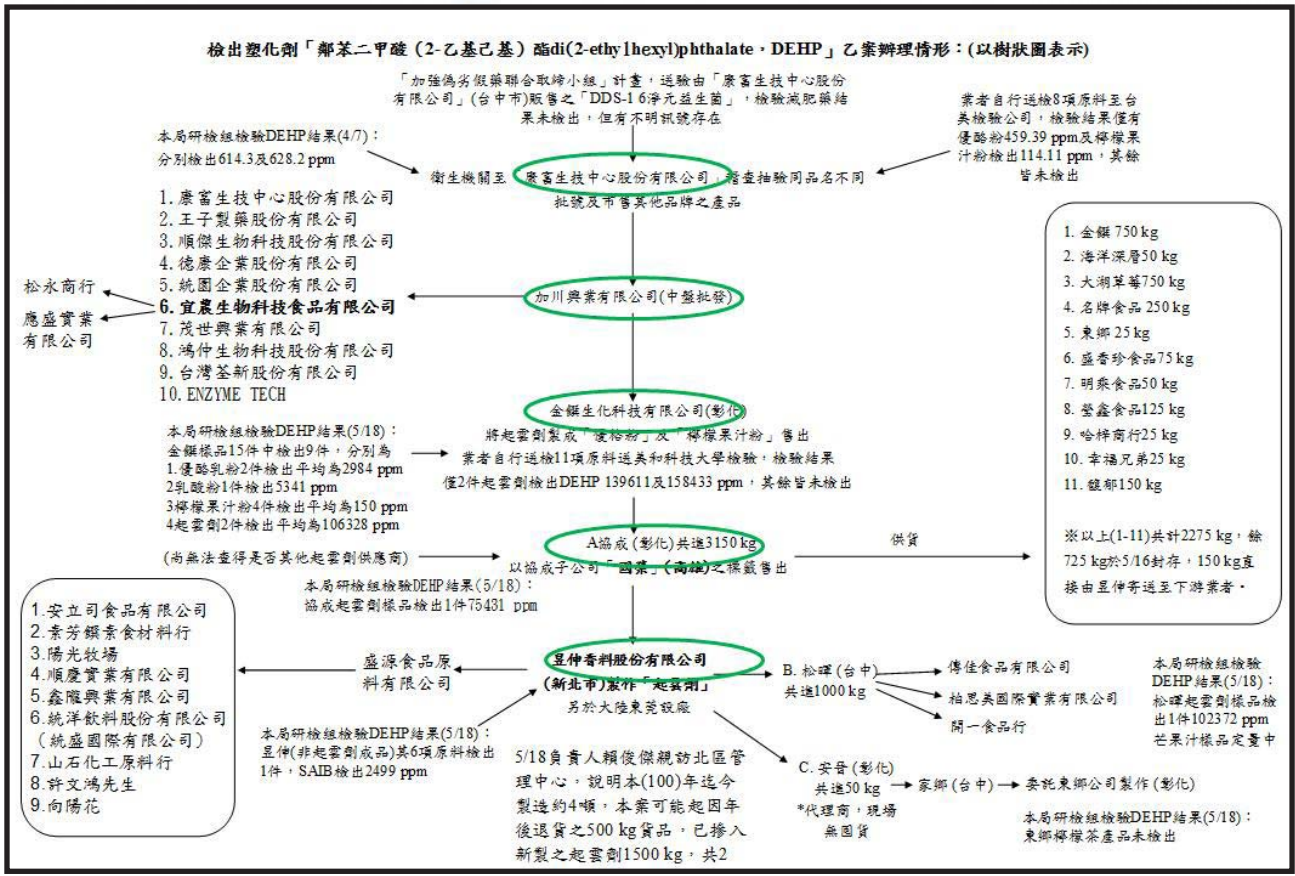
檢出塑化劑「鄰苯二甲酸（2-乙基己基）酯di(2-ethylhexyl)phthalate，DEHP」乙案辦理情形：(以樹狀圖表示)

「加強偽劣假藥聯合取締小組」計畫，送驗由「康富生技中心股份有限公司」(台中市)販售之「DDS-1 6淨元益生菌」，檢驗減肥藥結果未檢出，但有不明訊號存在

本局研檢組檢驗DEHP結果(4/7)：分別檢出614.3及628.2 ppm

業者自行送檢8項原料至台美檢驗公司，檢驗結果僅有優酪粉459.39 ppm及檸檬果汁粉檢出114.11 ppm，其餘皆未檢出

衛生機關至 康富生技中心股份有限公司 稽查抽驗同品名不同批號及市售其他品牌之產品

1. 康富生技中心股份有限公司
2. 王子製藥股份有限公司
3. 順傑生物科技股份有限公司
4. 德康企業股份有限公司
5. 統園企業股份有限公司
6. 宜晨生物科技食品有限公司
7. 茂世興業有限公司
8. 鴻仲生物科技股份有限公司
9. 台灣荃新股份有限公司
10. ENZYME TECH

松永商行

應盛實業有限公司

加川興業有限公司(中盤批發)

1. 金饌 750 kg
2. 海洋深層50 kg
3. 大湖草莓750 kg
4. 名牌食品 250 kg
5. 東鄉 25 kg
6. 盛香珍食品75 kg
7. 明乘食品50 kg
8. 瑩鑫食品125 kg
9. 哈梓商行25 kg
10. 幸福兄弟25 kg
11. 饈郁150 kg

※以上(1-11)共計2275 kg，餘725 kg於5/16封存，150 kg直接由昱伸寄送至下游業者。

金饌生化科技有限公司(彰化)

本局研檢組檢驗DEHP結果(5/18)：金饌樣品15件中檢出9件，分別為
1.優酪乳粉2件檢出平均為2984 ppm
2乳酸粉1件檢出5341 ppm
3檸檬果汁粉4件檢出平均為150 ppm
4起雲劑2件檢出平均為106328 ppm

將起雲劑製成「優格粉」及「檸檬果汁粉」售出
業者自行送檢11項原料送美和科技大學檢驗，檢驗結果僅2件起雲劑檢出DEHP 139611及158433 ppm，其餘皆未檢出

(尚無法查得是否其他起雲劑供應商)

A協成（彰化）共進3150 kg
以協成子公司「國業」(高雄)之標籤售出

供貨

本局研檢組檢驗DEHP結果(5/18)：協成起雲劑樣品檢出1件75431 ppm

1.安立司食品有限公司
2.素芳饌素食材料行
3.陽光牧場
4.順慶實業有限公司
5.鑫隆興業有限公司
6.統洋飲料股份有限公司（統盛國際有限公司）
7.山石化工原料行
8.許文鴻先生
9.向陽花

盛源食品原料有限公司

昱伸香料股份有限公司
(新北市)製作「起雲劑」
另於大陸東莞設廠

本局研檢組檢驗DEHP結果(5/18)：昱伸(非起雲劑成品)其6項原料檢出1件，SAIB檢出2499 ppm

5/18負責人賴俊傑親訪北區管理中心，說明本(100)年迄今製造約4噸，本案可能起因年後退貨之500 kg貨品，已摻入新製之起雲劑1500 kg，共2

B. 松暉（台中）
共進1000 kg

傳佳食品有限公司
柏恩美國際實業有限公司
開一食品行

本局研檢組檢驗DEHP結果(5/18)：松暉起雲劑樣品檢出1件102372 ppm
芒果汁樣品定量中

C. 安晉（彰化）
共進50 kg
*代理商，現場無囤貨

家鄉（台中）→ 委託東鄉公司製作（彰化）

本局研檢組檢驗DEHP結果(5/18)：東鄉檸檬茶產品未檢出